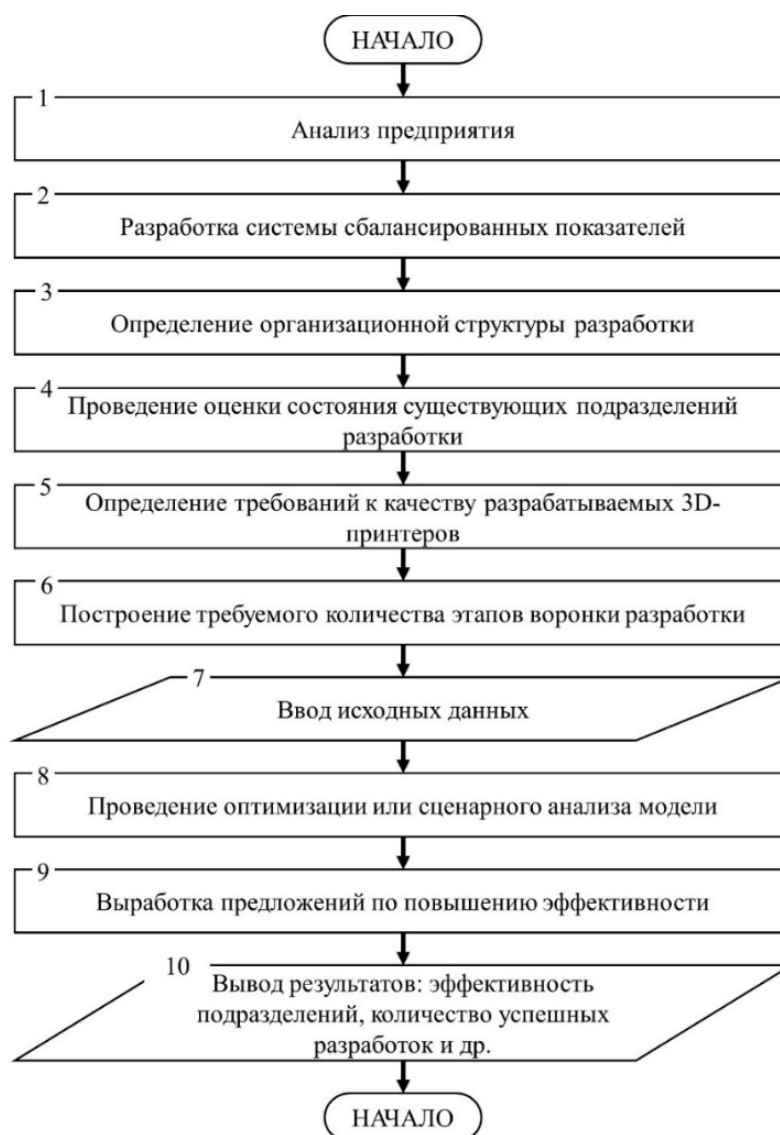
НАЧАЛО

1
Анализ предприятия

2
Разработка системы сбалансированных показателей

3
Определение организационной структуры разработки

4
Проведение оценки состояния существующих подразделений разработки

5
Определение требований к качеству разрабатываемых 3D-принтеров

6
Построение требуемого количества этапов воронки разработки

7
Ввод исходных данных

8
Проведение оптимизации или сценарного анализа модели

9
Выработка предложений по повышению эффективности

10
Вывод результатов: эффективность подразделений, количество успешных разработок и др.

НАЧАЛО